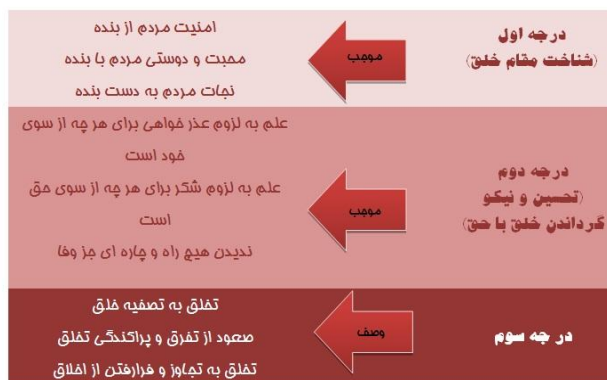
درجه اول
(شناخت مقام خلق)

موجب

امنیت مردم از بنده
محبت و دوستی مردم با بنده
نجات مردم به دست بنده

درجه دوم
(تحسین و نیکو گرداندن خلق با حق)

موجب

علم به لزوم عذر خواهی برای هر چه از سوی خود است
علم به لزوم شکر برای هر چه از سوی حق است
ندیدن هیچ راه و چاره ای جز وفا

در جه سوم

وصف

تخلق به تصفیه خلق
صعود از تفرق و پراکندگی تخلق
تخلق به تجاوز و فرارفتن از اخلاق